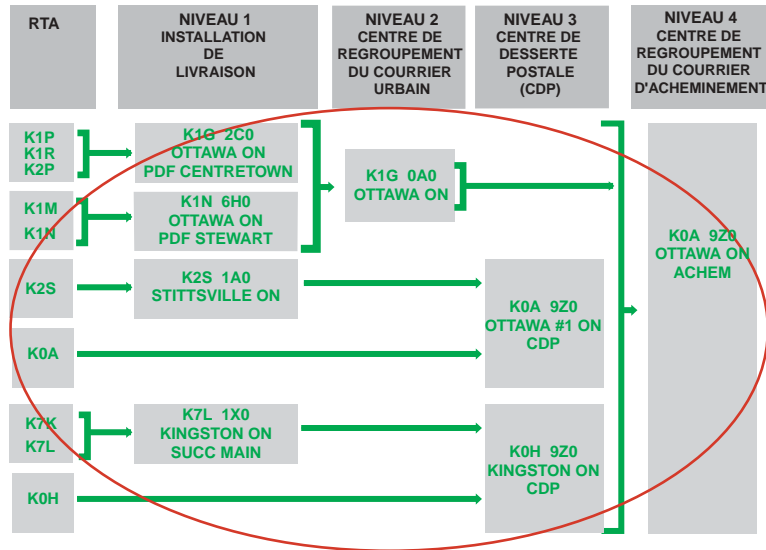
RTA

NIVEAU 1
INSTALLATION
DE
LIVRAISON

NIVEAU 2
CENTRE DE
REGROUPEMENT
DU COURRIER
URBAIN

NIVEAU 3
CENTRE DE
DESSERTE
POSTALE
(CDP)

NIVEAU 4
CENTRE DE
REGROUPEMENT
DU COURRIER
D'ACHEMINEMENT

K1P
K1R
K2P

K1G 2C0
OTTAWA ON
PDF CENTRETOWN

K1M
K1N

K1N 6H0
OTTAWA ON
PDF STEWART

K1G 0A0
OTTAWA ON

K0A 9Z0
OTTAWA ON
ACHEM

K2S

K2S 1A0
STITTSVILLE ON

K0A

K0A 9Z0
OTTAWA #1 ON
CDP

K7K
K7L

K7L 1X0
KINGSTON ON
SUCC MAIN

K0H

K0H 9Z0
KINGSTON ON
CDP